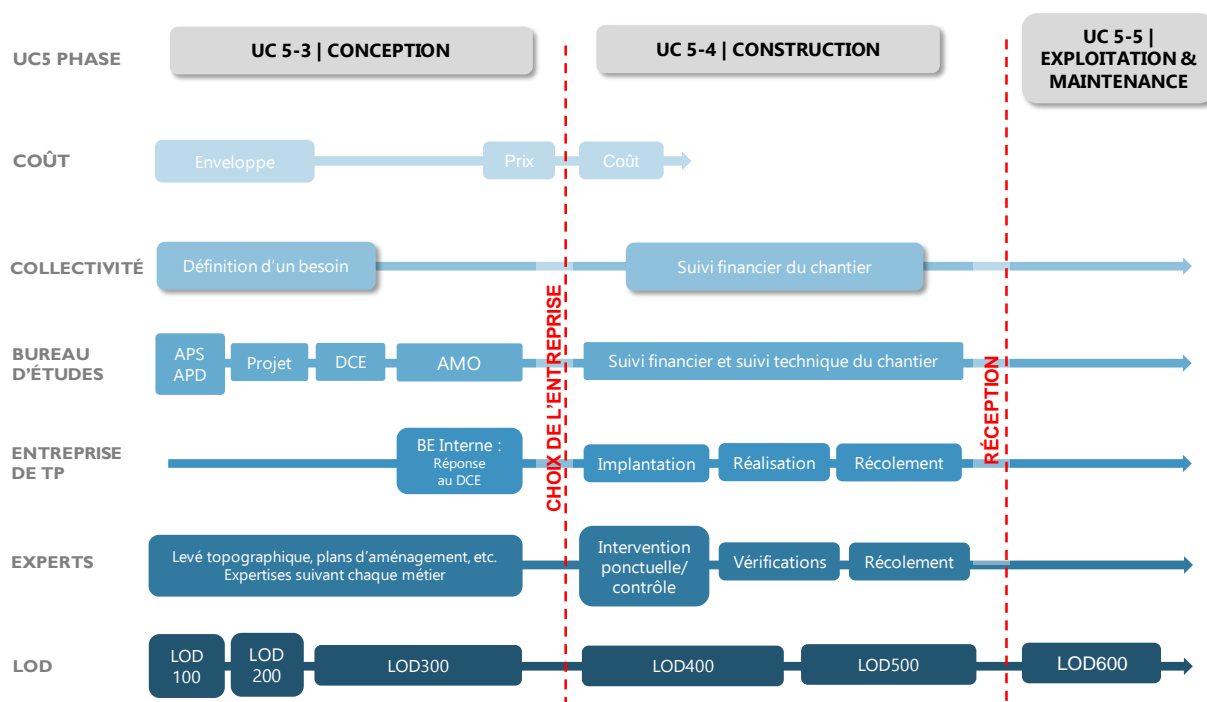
UC5 PHASE

UC 5-3 | CONCEPTION

UC 5-4 | CONSTRUCTION

UC 5-5 | EXPLOITATION & MAINTENANCE

COÛT

Enveloppe

Prix

Coût

COLLECTIVITÉ

Définition d'un besoin

Suivi financier du chantier

BUREAU D'ÉTUDES

APS APD

Projet

DCE

AMO

Suivi financier et suivi technique du chantier

ENTREPRISE DE TP

BE Interne : Réponse au DCE

Implantation

Réalisation

Récolement

EXPERTS

Levé topographique, plans d'aménagement, etc. Expertises suivant chaque métier

Intervention ponctuelle/ contrôle

Vérifications

Récolement

LOD

LOD 100

LOD 200

LOD300

LOD400

LOD500

LOD600

CHOIX DE L'ENTREPRISE

RÉCEPTION